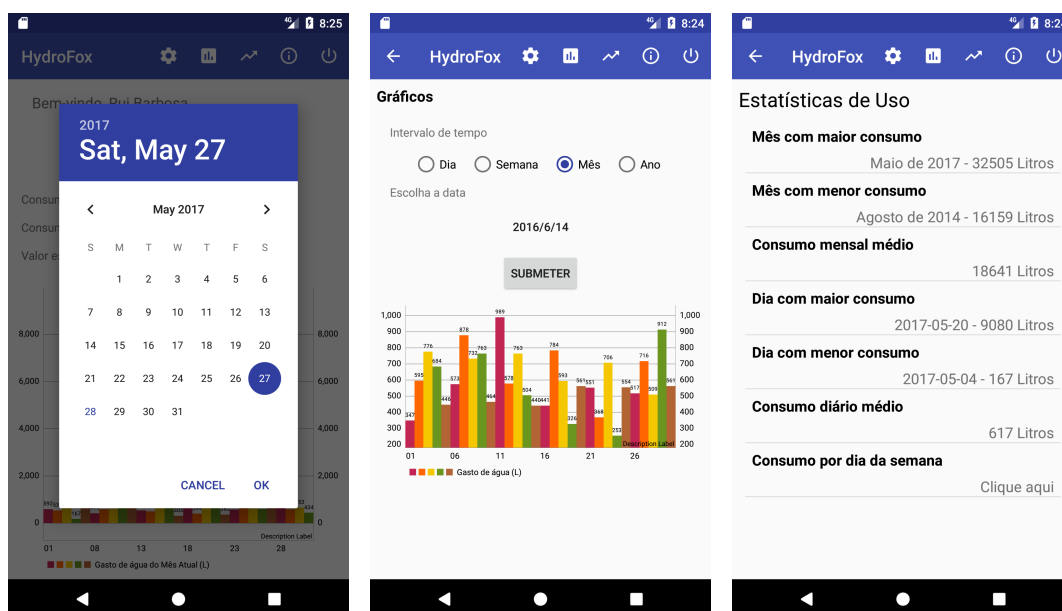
8:25

HydroFox

Bem-vindo, Rui Barbosa

2017
Sat, May 27

May 2017

| S | M | T | W | T | F | S |
|---|---|---|---|---|---|---|
| | 1 | 2 | 3 | 4 | 5 | 6 |
| 7 | 8 | 9 | 10 | 11 | 12 | 13 |
| 14 | 15 | 16 | 17 | 18 | 19 | 20 |
| 21 | 22 | 23 | 24 | 25 | 26 | 27 |
| 28 | 29 | 30 | 31 | | | |

CANCEL OK

Consu
Consu
Valor e

8,000
6,000
4,000
2,000
0

Description Label
01 08 13 18 23 28
Gasto de água do Mês Atual (L)

8:24

HydroFox

Gráficos

Intervalo de tempo

Dia Semana Mês Ano

Escolha a data

2016/6/14

SUBMETER

1,000
900
800
700
600
500
400
300

347 595 776 684 446 573 878 732 763 989 464 578 763 504 440 441 784 593 376 561 551 368 706 253 554 517 716 509 912 561

Description Label
01 06 11 16 21 26
Gasto de água (L)

8:2

HydroFox

Estatísticas de Uso

Mês com maior consumo
Maio de 2017 - 32505 Litros

Mês com menor consumo
Agosto de 2014 - 16159 Litros

Consumo mensal médio
18641 Litros

Dia com maior consumo
2017-05-20 - 9080 Litros

Dia com menor consumo
2017-05-04 - 167 Litros

Consumo diário médio
617 Litros

Consumo por dia da semana
Clique aqui